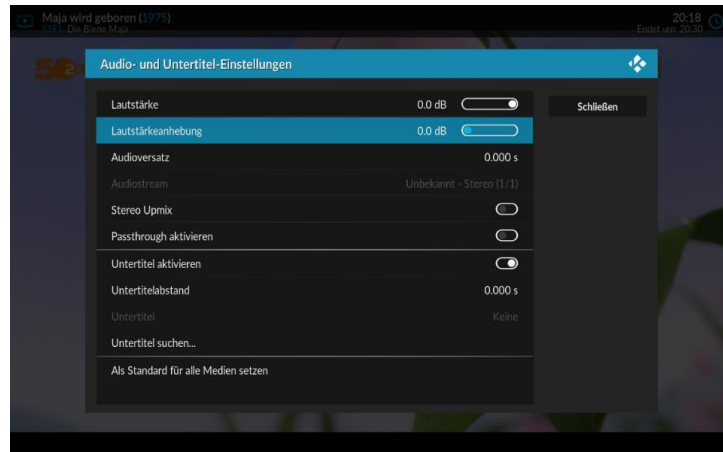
Maja wird geboren (1975)
S1E1 Die Biene Maja

20:18
Endet um: 20:30

Audio- und Untertitel-Einstellungen

| | |
|---|---|
| Lautstärke | 0.0 dB |
| Lautstärkeanhebung | 0.0 dB |
| Audioversatz | 0.000 s |
| Audiostream | Unbekannt - Stereo (1/1) |
| Stereo Upmix | |
| Passthrough aktivieren | |
| Untertitel aktivieren | |
| Untertitelabstand | 0.000 s |
| Untertitel | Keine |
| Untertitel suchen... | |
| Als Standard für alle Medien setzen | |

Schließen